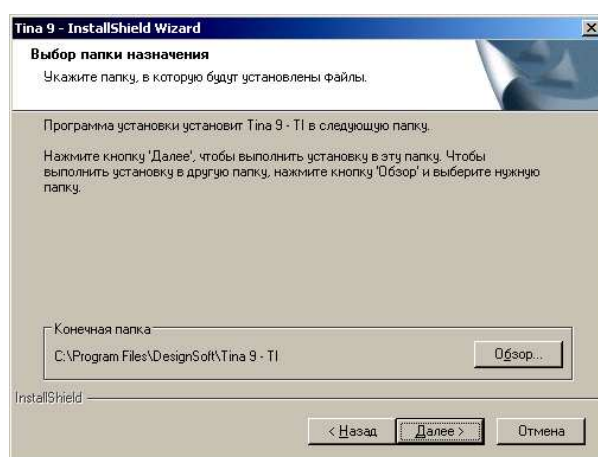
Tina 9 - InstallShield Wizard

Выбор папки назначения

Укажите папку, в которую будут установлены файлы.

Программа установки установит Tina 9 - TI в следующую папку.

Нажмите кнопку 'Далее', чтобы выполнить установку в эту папку. Чтобы выполнить установку в другую папку, нажмите кнопку 'Обзор' и выберите нужную папку.

Конечная папка

C:\Program Files\DesignSoft\Tina 9 - TI

Обзор...

InstallShield

< Назад

Далее >

Отмена